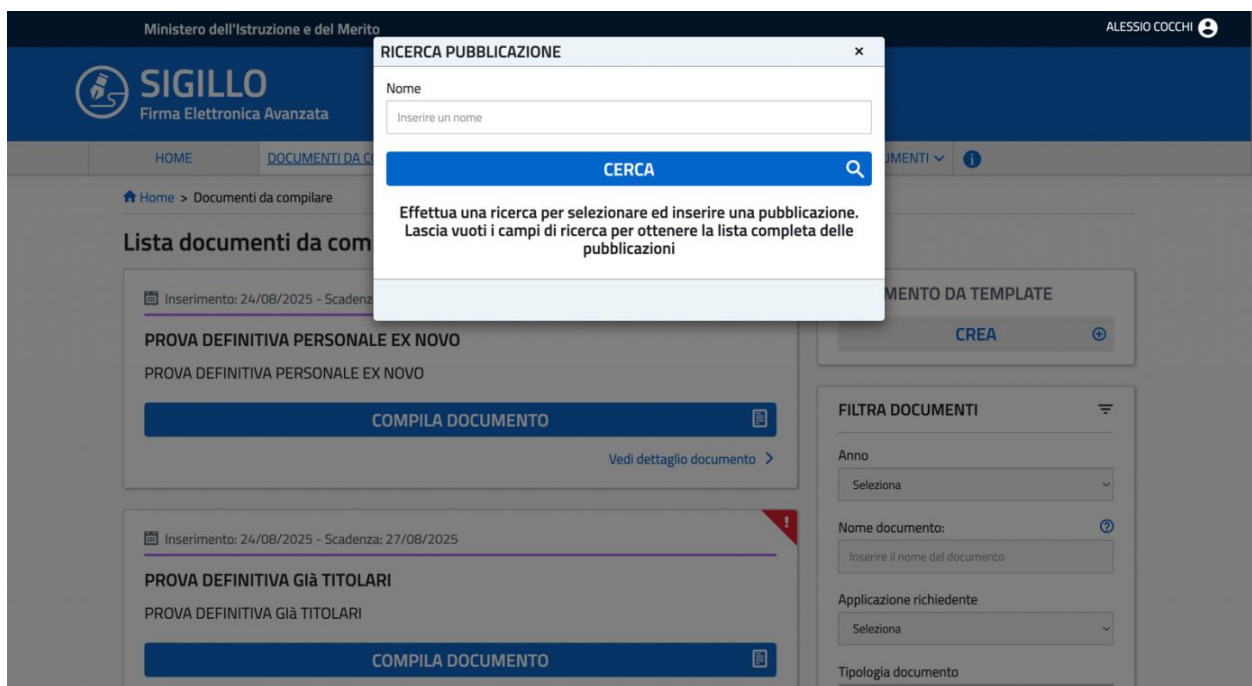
Ministero dell'Istruzione e del Merito

ALESSIO COCCHI

SIGILLO
Firma Elettronica Avanzata

HOME
DOCUMENTI DA C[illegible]
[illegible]MENTI

Home > Documenti da compilare

Lista documenti da com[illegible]

RICERCA PUBBLICAZIONE ×

Nome

Inserire un nome

CERCA

Effettua una ricerca per selezionare ed inserire una pubblicazione. Lascia vuoti i campi di ricerca per ottenere la lista completa delle pubblicazioni

Inserimento: 24/08/2025 - Scadenz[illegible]

PROVA DEFINITIVA PERSONALE EX NOVO

PROVA DEFINITIVA PERSONALE EX NOVO

COMPILA DOCUMENTO

Vedi dettaglio documento >

!

Inserimento: 24/08/2025 - Scadenza: 27/08/2025

PROVA DEFINITIVA Già TITOLARI

PROVA DEFINITIVA Già TITOLARI

COMPILA DOCUMENTO

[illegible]MENTO DA TEMPLATE

CREA

FILTRA DOCUMENTI

Anno

Seleziona

Nome documento:

Inserire il nome del documento

Applicazione richiedente

Seleziona

Tipologia documento